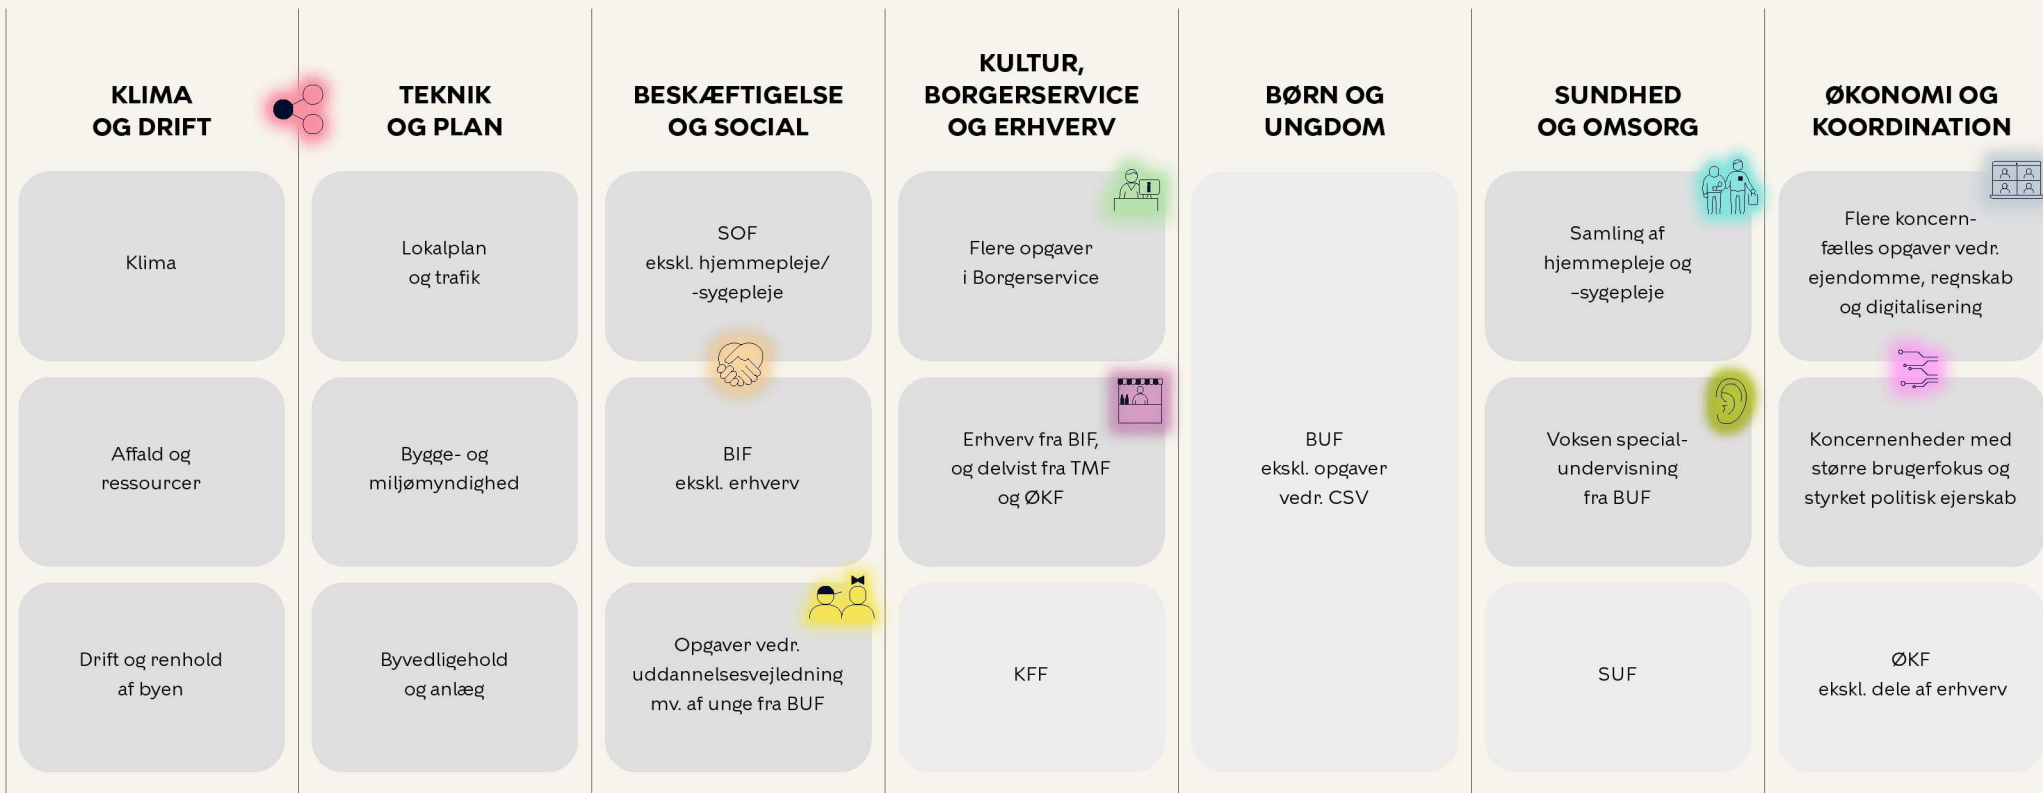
KLIMA OG DRIFT

Klima

Affald og ressourcer

Drift og renhold af byen

TEKNIK OG PLAN

Lokalplan og trafik

Bygge- og miljømyndighed

Byvedligehold og anlæg

BESKÆFTIGELSE OG SOCIAL

SOF ekskl. hjemmepleje/ -sygepleje

BIF ekskl. erhverv

Opgaver vedr. uddannelsesvejledning mv. af unge fra BUF

KULTUR, BORGERSERVICE OG ERHVERV

Flere opgaver i Borgerservice

Erhverv fra BIF, og delvist fra TMF og ØKF

KFF

BØRN OG UNGDOM

BUF ekskl. opgaver vedr. CSV

SUNDHED OG OMSORG

Samling af hjemmepleje og -sygepleje

Voksen specialundervisning fra BUF

SUF

ØKONOMI OG KOORDINATION

Flere koncernfælles opgaver vedr. ejendomme, regnskab og digitalisering

Koncernenheder med større brugerfokus og styrket politisk ejerskab

ØKF ekskl. dele af erhverv